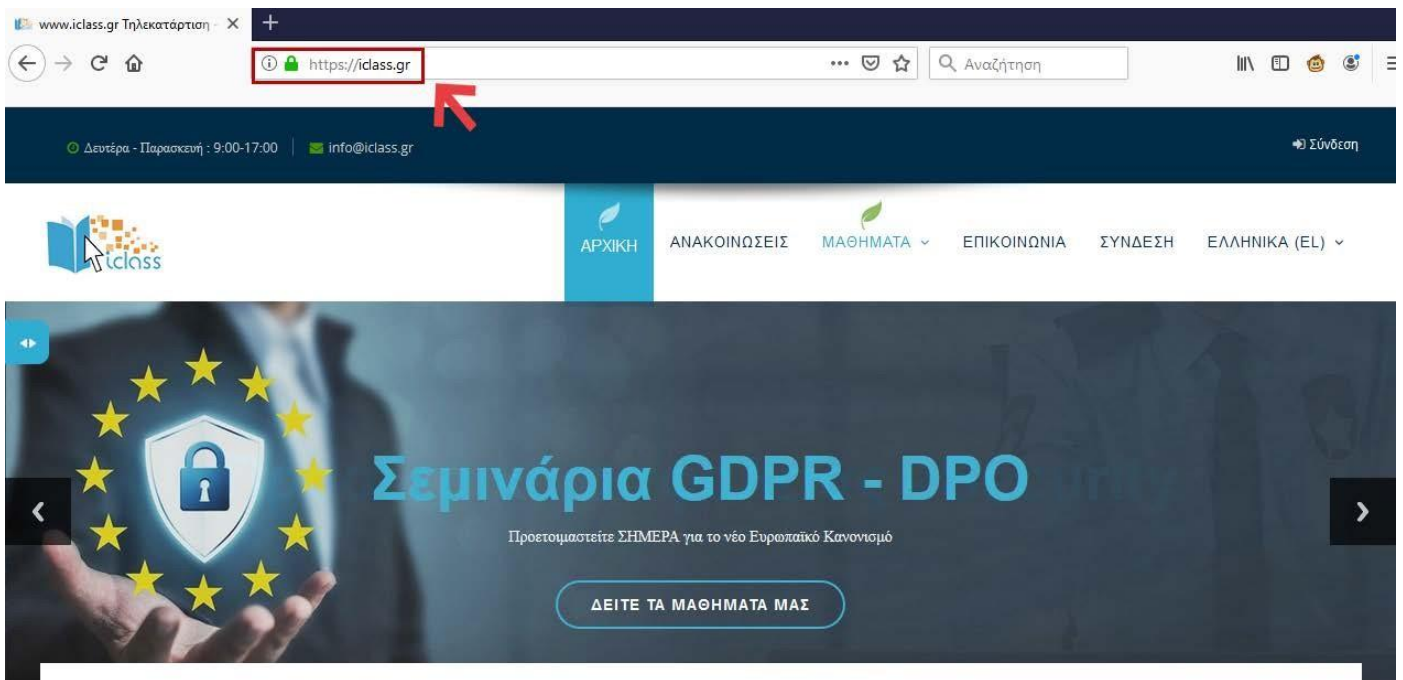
www.iclass.gr Τηλεκατάρτιση ×

https://iclass.gr

Αναζήτηση

Δευτέρα - Παρασκευή : 9:00-17:00 | info@iclass.gr

Σύνδεση

iclass

ΑΡΧΙΚΗ ΑΝΑΚΟΙΝΩΣΕΙΣ ΜΑΘΗΜΑΤΑ ΕΠΙΚΟΙΝΩΝΙΑ ΣΥΝΔΕΣΗ ΕΛΛΗΝΙΚΑ (EL)

Σεμινάρια GDPR - DPO

Προετοιμαστείτε ΣΗΜΕΡΑ για το νέο Ευρωπαϊκό Κανονισμό

ΔΕΙΤΕ ΤΑ ΜΑΘΗΜΑΤΑ ΜΑΣ